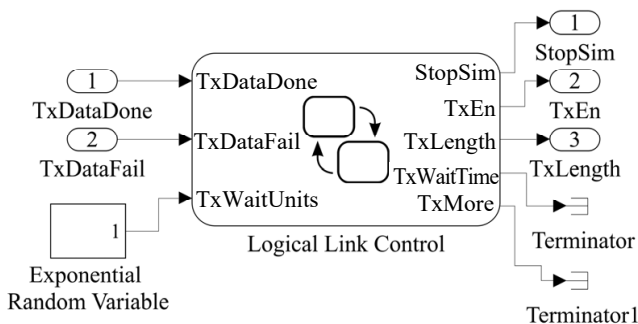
1
TxDataDone
2
TxDataFail
1
Exponential Random Variable

TxDataDone
TxDataFail
TxWaitUnits
StopSim
TxEn
TxLength
TxWaitTime
TxMore
Logical Link Control

1
StopSim
2
TxEn
3
TxLength
Terminator
Terminator1